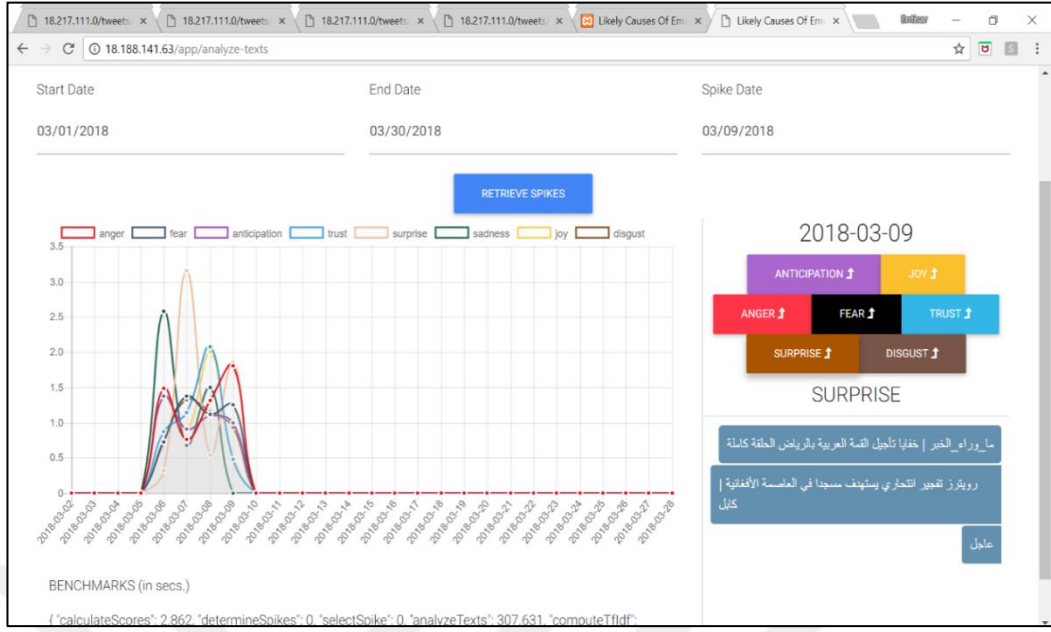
18.217.111.0/tweets ×
18.217.111.0/tweets ×
18.217.111.0/tweets ×
18.217.111.0/tweets ×
Likely Causes Of Em ×
Likely Causes Of Em ×

18.188.141.63/app/analyze-texts

Start Date
03/01/2018

End Date
03/30/2018

Spike Date
03/09/2018

RETRIEVE SPIKES

anger fear anticipation trust surprise sadness joy disgust

3.5
3.0
2.5
2.0
1.5
1.0
0.5
0

2018-03-02 2018-03-03 2018-03-04 2018-03-05 2018-03-06 2018-03-07 2018-03-08 2018-03-09 2018-03-10 2018-03-11 2018-03-12 2018-03-13 2018-03-14 2018-03-15 2018-03-16 2018-03-17 2018-03-18 2018-03-19 2018-03-20 2018-03-21 2018-03-22 2018-03-23 2018-03-24 2018-03-25 2018-03-26 2018-03-27 2018-03-28

2018-03-09

ANTICIPATION
JOY
ANGER
FEAR
TRUST
SURPRISE
DISGUST

SURPRISE

ما_وراء_الخبر | خفايا تأجيل القمة العربية بالرياض الحلقة كاملة

رويترز تفجير انتحاري يستهدف مسجدا في العاصمة الأفغانية | كابل

عاجل

BENCHMARKS (in secs.)

{ "calculateScores": 2.862, "determineSpikes": 0, "selectSpike": 0, "analyzeTexts": 307.631, "computeTfIdf":